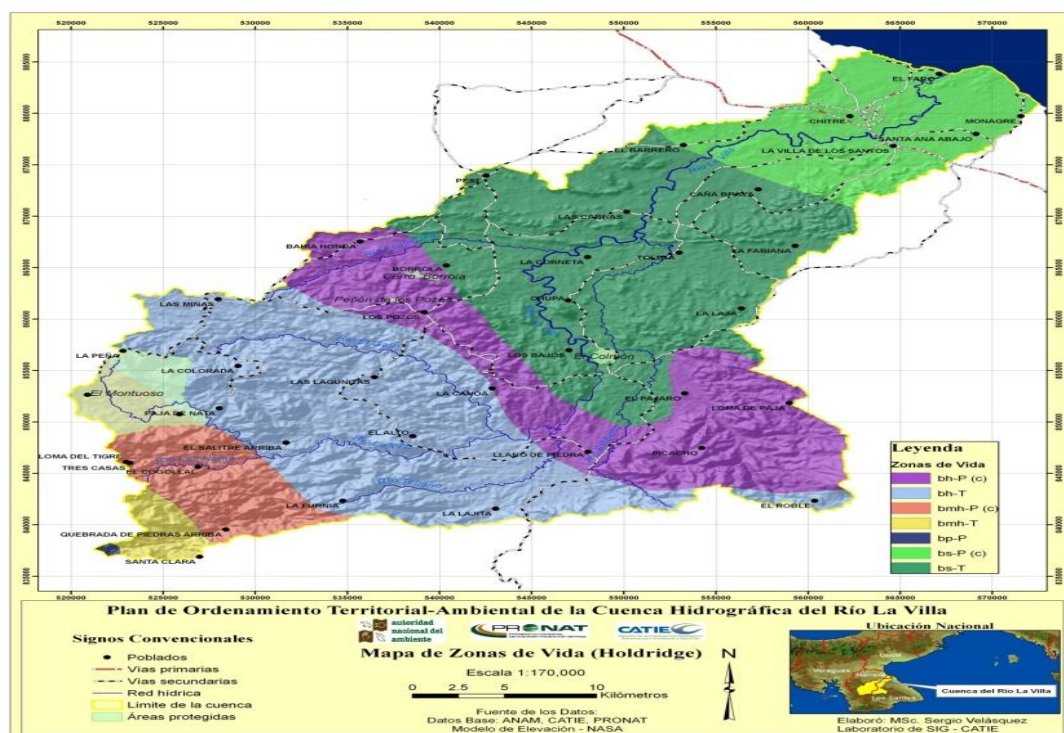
520000 525000 530000 535000 540000 545000 550000 555000 560000 565000 570000

885000 880000 875000 870000 865000 860000 855000 850000 845000 840000 835000

EL TARO
CHITRE
MONAGRE
SANTA ANA ABAJO
EL BARRERO
LA VILLA DE LOS SANTOS
PESÉ
CAÑA BRAVA
LAS CABRAS
LA FABIANA
BAHIA HONDA
BORBOLA
Cerro Borola
LA CORNETA
TOLIMA
Peñón de los Pozos
OCUPA
LAS MINAS
LOS POZOS
LA LAJA
LOS BAJOS
El Colmón
LA PEÑA
LA COLORADA
LAS LAGUNAS
El Montuoso
LA CANOA
EL PAJARO
PAJA DE NATA
LOMA DE PAJA
EL ALTO
EL SALITRE ARRIBA
LLANO DE PIEDRA
PICACHO
LOMA DEL TIGRE
TRES CASAS
EL COGOLLAL
LA FURNIA
LA LAJITA
EL ROBLE
QUEBRADA DE PIEDRAS ARRIBA
SANTA CLARA

Leyenda
Zonas de Vida
bh-P (c)
bh-T
bmh-P (c)
bmh-T
bp-P
bs-P (c)
bs-T

Plan de Ordenamiento Territorial-Ambiental de la Cuenca Hidrográfica del Río La Villa

Signos Convencionales
Poblados
Vías primarias
Vías secundarias
Red hídrica
Límite de la cuenca
Áreas protegidas

autoridad nacional del ambiente
PRONAT
CATIE

Mapa de Zonas de Vida (Holdridge)
Escala 1:170,000
0 2.5 5 10 Kilómetros
N

Fuente de los Datos:
Datos Base: ANAM, CATIE, PRONAT
Modelo de Elevación - NASA

Ubicación Nacional
Cuenca del Río La Villa

Elaboró: MSc. Sergio Velásquez
Laboratorio de SIG - CATIE